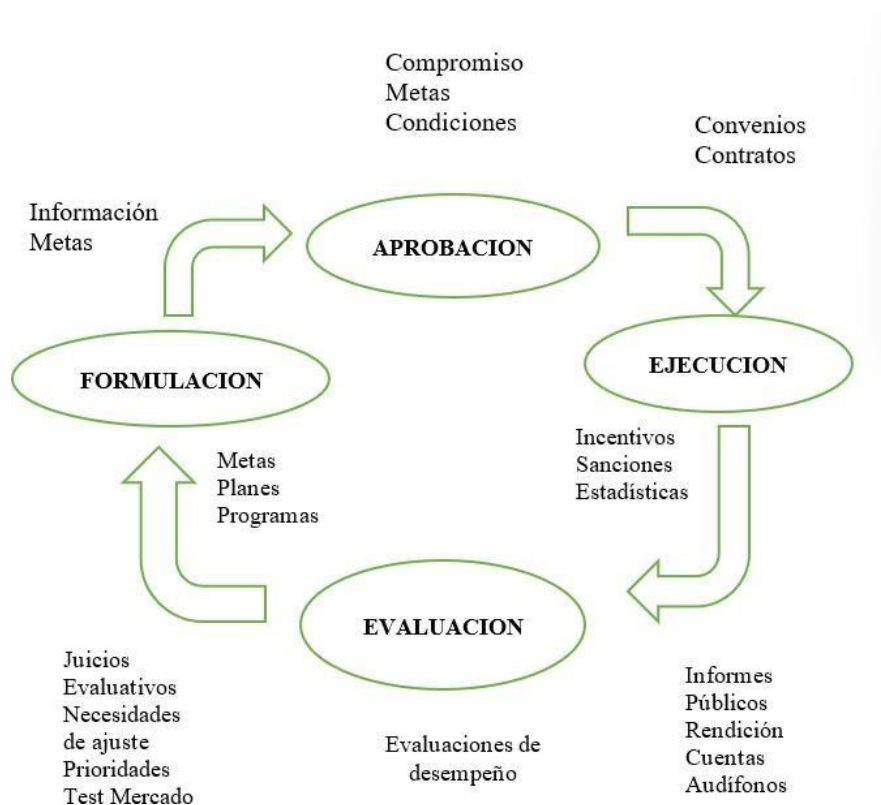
Compromiso
Metas
Condiciones

Convenios
Contratos

Información
Metas

APROBACION

EJECUCION

FORMULACION

Incentivos
Sanciones
Estadísticas

Metas
Planes
Programas

EVALUACION

Juicios
Evaluativos
Necesidades
de ajuste
Prioridades
Test Mercado

Evaluaciones de
desempeño

Informes
Públicos
Rendición
Cuentas
Audífonos